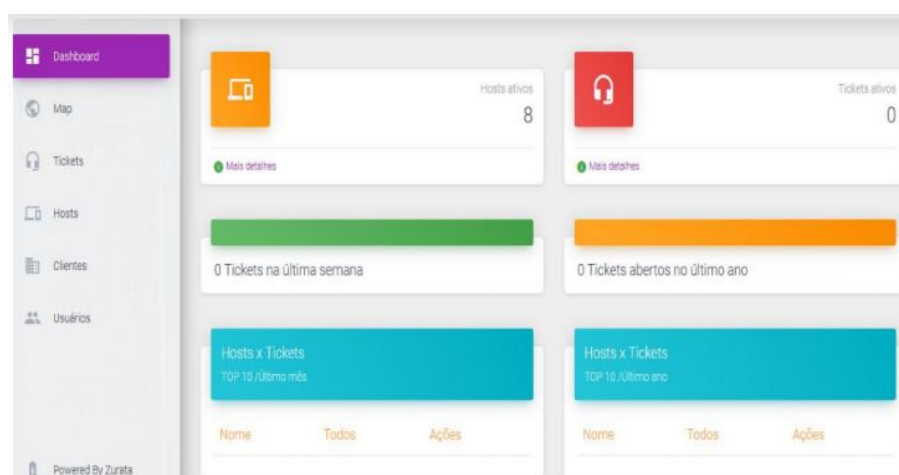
Dashboard

Map

Tickets

Hosts

Clientes

Usuários

Powered By Zurata

Hosts ativos
8

Mais detalhes

Tickets ativos
0

Mais detalhes

0 Tickets na última semana

0 Tickets abertos no último ano

Hosts x Tickets
TOP 10 /Último mês

| Nome | Todos | Ações |
|---|---|---|

Hosts x Tickets
TOP 10 /Último ano

| Nome | Todos | Ações |
|---|---|---|